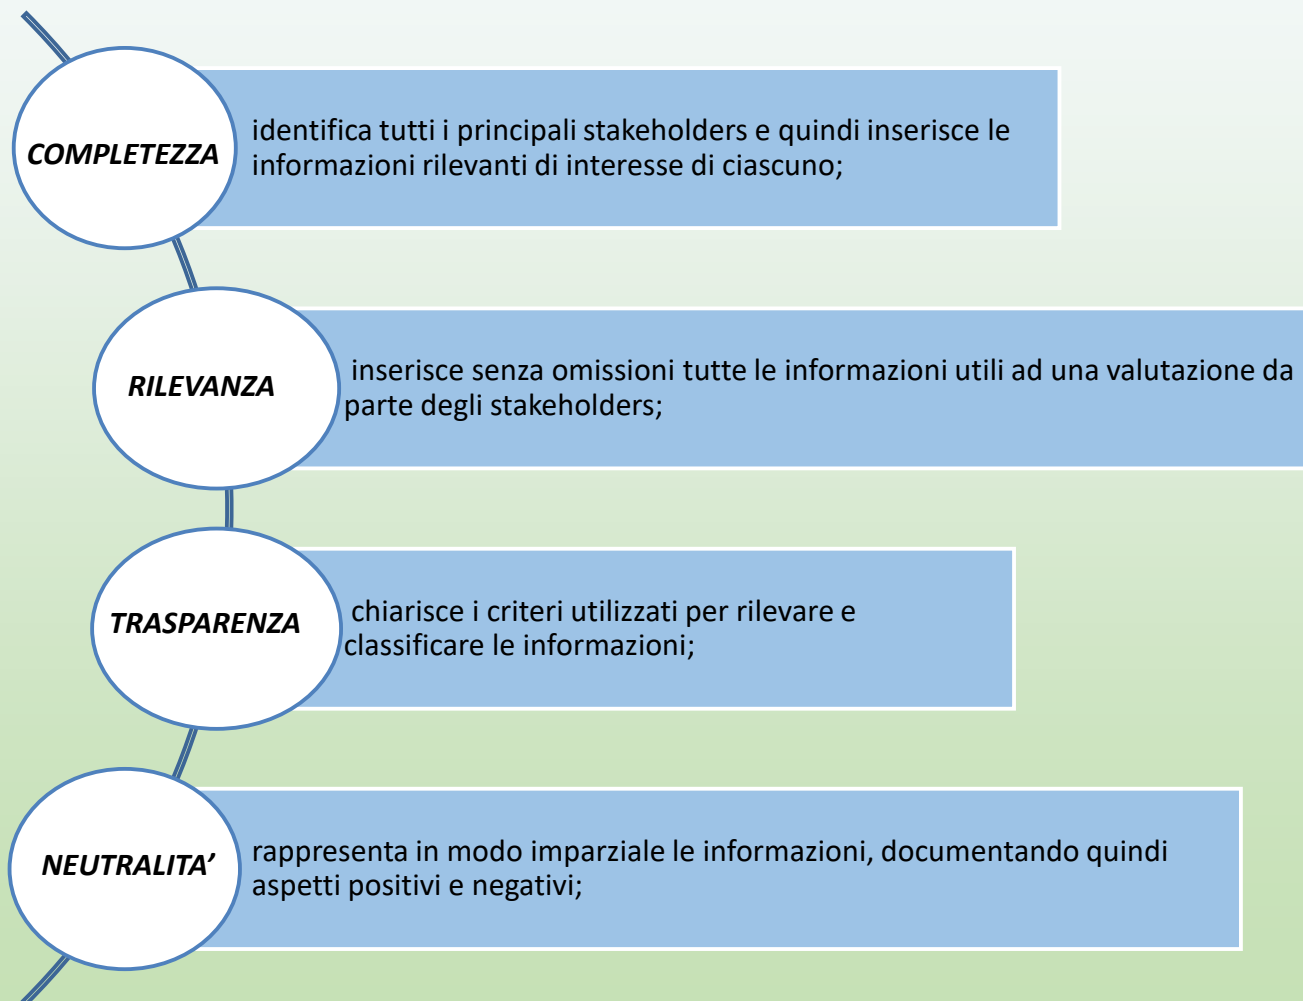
COMPLETEZZA

identifica tutti i principali stakeholders e quindi inserisce le informazioni rilevanti di interesse di ciascuno;

RILEVANZA

inserisce senza omissioni tutte le informazioni utili ad una valutazione da parte degli stakeholders;

TRASPARENZA

chiarisce i criteri utilizzati per rilevare e classificare le informazioni;

NEUTRALITA'

rappresenta in modo imparziale le informazioni, documentando quindi aspetti positivi e negativi;